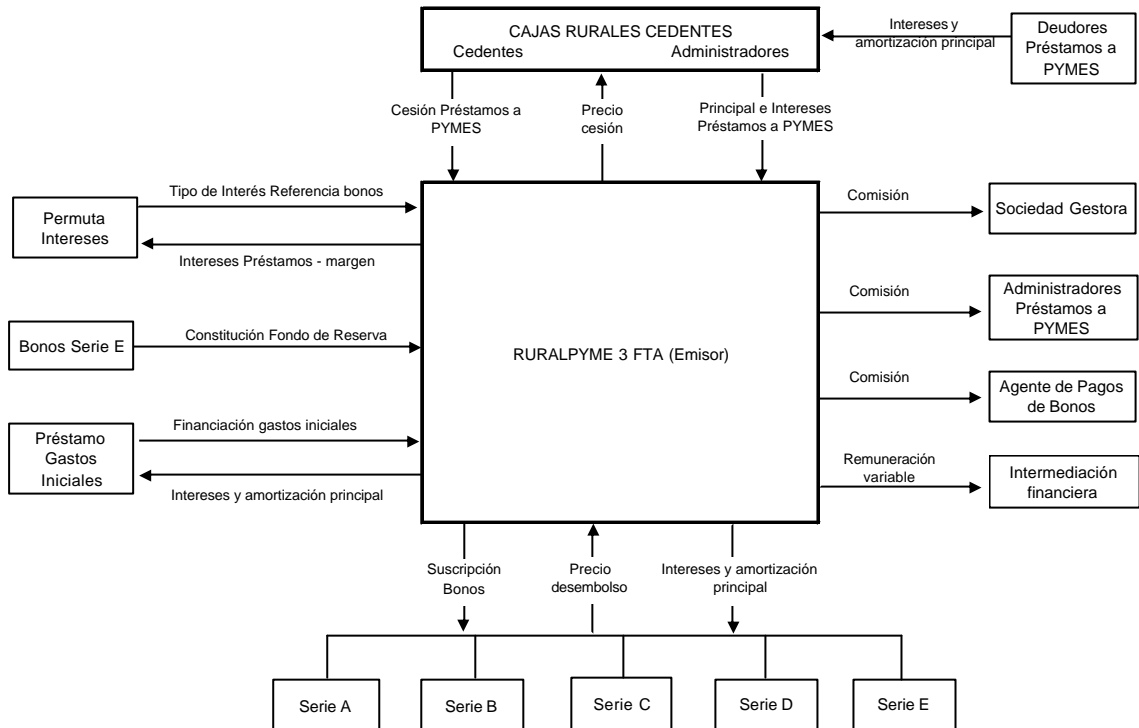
CAJAS RURALES CEDENTES
Cedentes Administradores

Intereses y amortización principal

Deudores Préstamos a PYMES

Cesión Préstamos a PYMES

Precio cesión

Principal e Intereses Préstamos a PYMES

Tipo de Interés Referencia bonos

Permuta Intereses

Intereses Préstamos - margen

Comisión

Sociedad Gestora

Comisión

Administradores Préstamos a PYMES

Bonos Serie E

Constitución Fondo de Reserva

RURALPYME 3 FTA (Emisor)

Comisión

Agente de Pagos de Bonos

Préstamo Gastos Iniciales

Financiación gastos iniciales

Intereses y amortización principal

Remuneración variable

Intermediación financiera

Suscripción Bonos

Precio desembolso

Intereses y amortización principal

Serie A

Serie B

Serie C

Serie D

Serie E